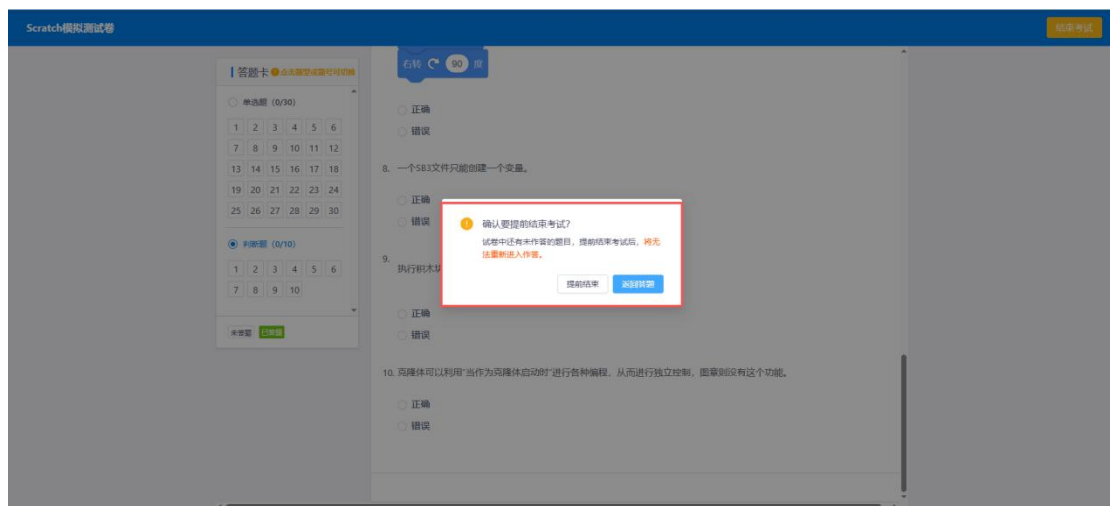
Scratch模拟测试卷

结束考试

答题卡 点击题号试题可切换

单选题（0/30）

| 1 | 2 | 3 | 4 | 5 | 6 |
|---|---|---|---|---|---|
| 7 | 8 | 9 | 10 | 11 | 12 |
| 13 | 14 | 15 | 16 | 17 | 18 |
| 19 | 20 | 21 | 22 | 23 | 24 |
| 25 | 26 | 27 | 28 | 29 | 30 |

判断题（0/10）

| 1 | 2 | 3 | 4 | 5 | 6 |
|---|---|---|---|---|---|
| 7 | 8 | 9 | 10 | | |

未答题 已答题

右转 90 度

正确

错误

8. 一个SB3文件只能创建一个变量。

正确

错误

9.
执行积木块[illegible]

正确

错误

10. 克隆体可以利用"当作为克隆体启动时"进行各种编程，从而进行独立控制，图章则没有这个功能。

正确

错误

确认要提前结束考试？

试卷中还有未作答的题目，提前结束考试后，将无法重新进入作答。

提前结束

返回答题